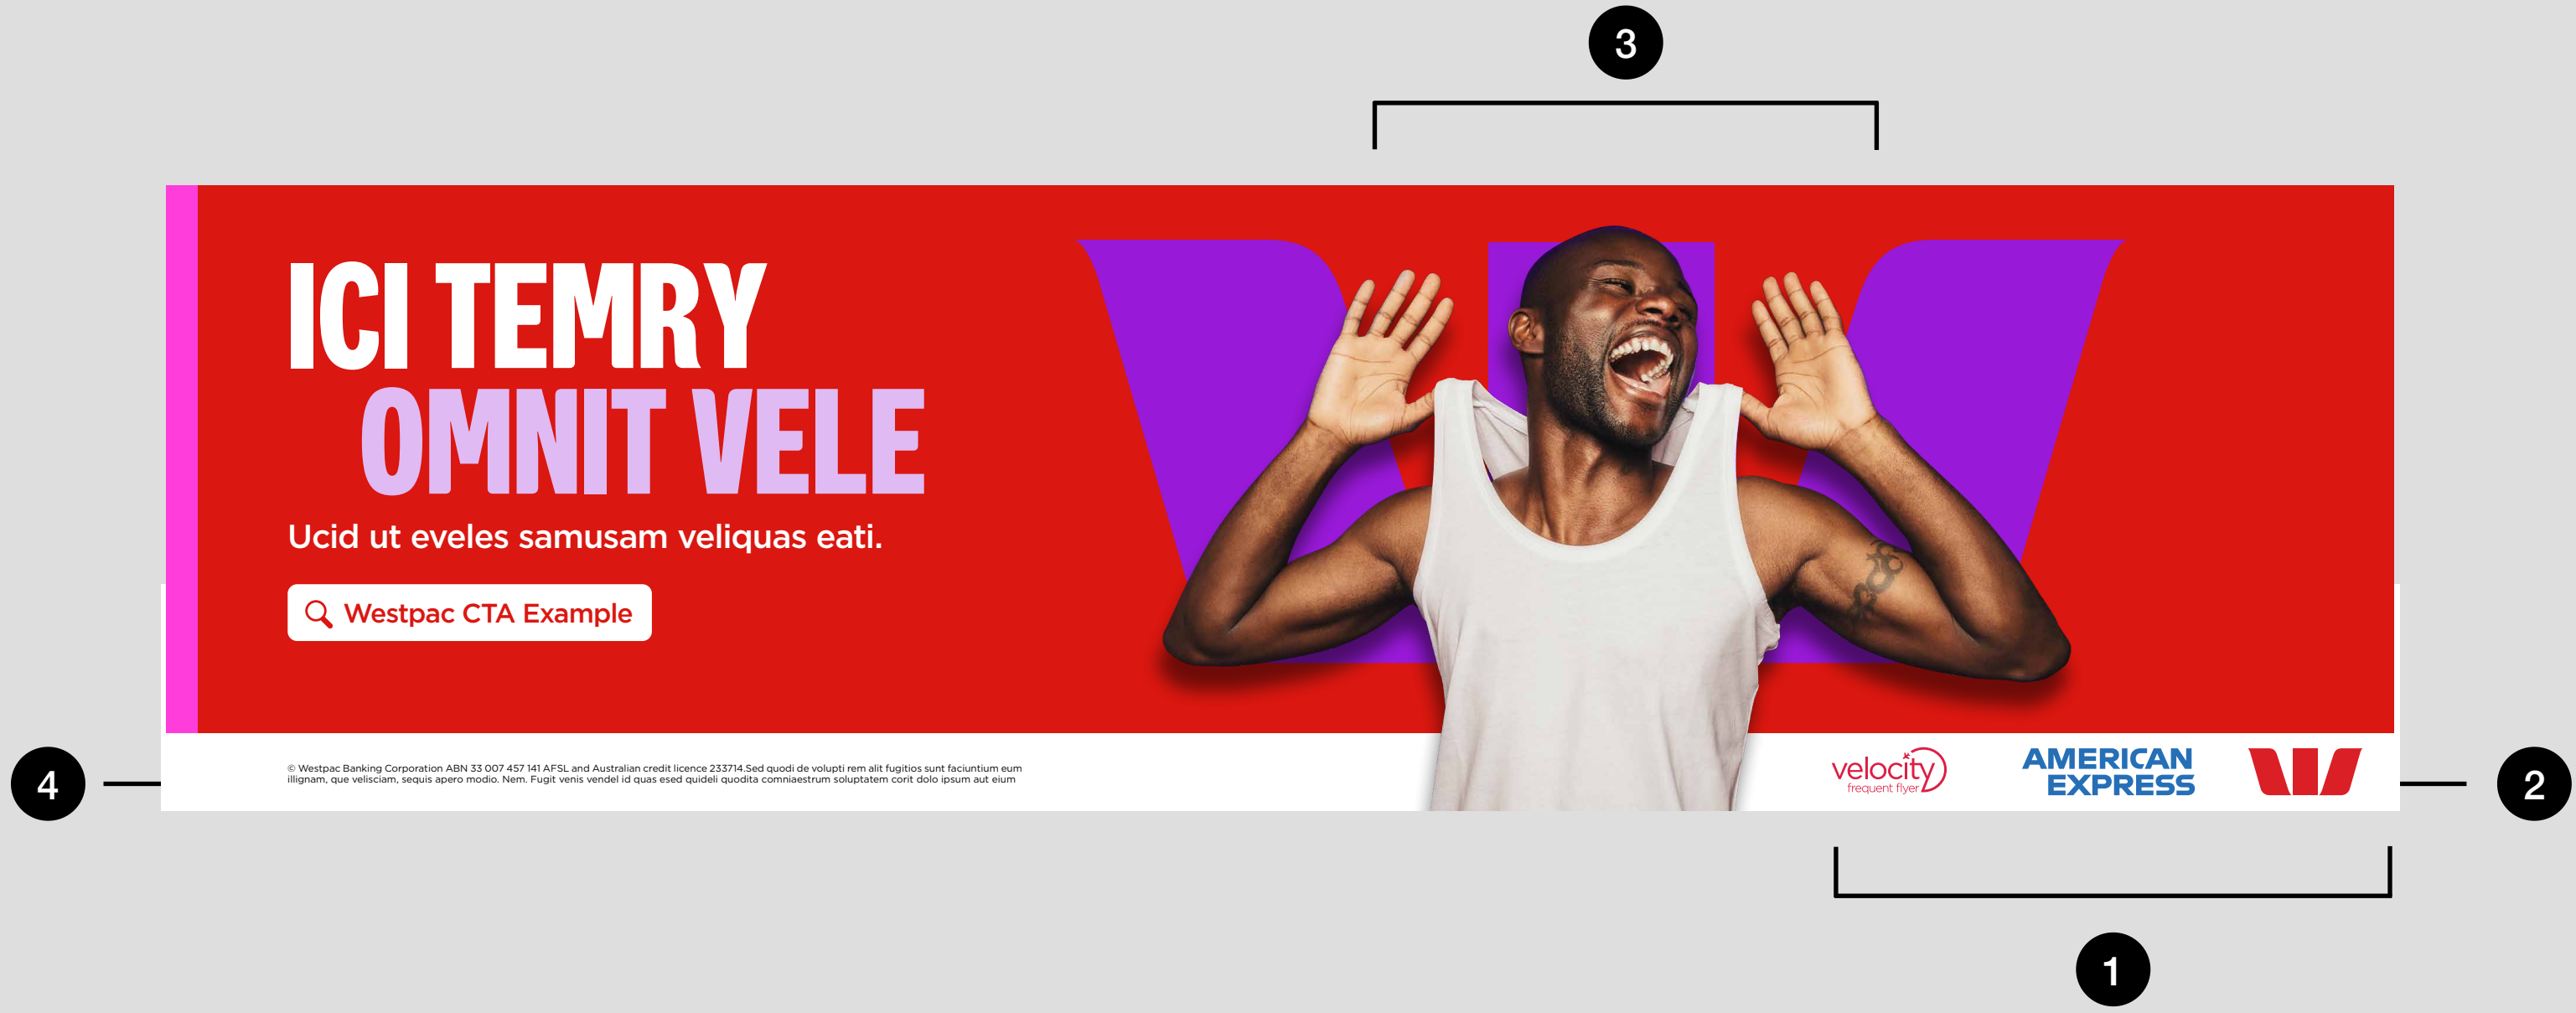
3

ICI TEMRY
OMNIT VELE

Ucid ut eveles samusam veliquas eati.

Westpac CTA Example

4

© Westpac Banking Corporation ABN 33 007 457 141 AFSL and Australian credit licence 233714.Sed quodi de volupti rem alit fugitios sunt faciuntium eum illignam, que velisciam, sequis apero modio. Nem. Fugit venis vendel id quas esed quideli quodita comniaestrum soluptatem corit dolo ipsum aut eium

velocity frequent flyer

AMERICAN EXPRESS

2

1